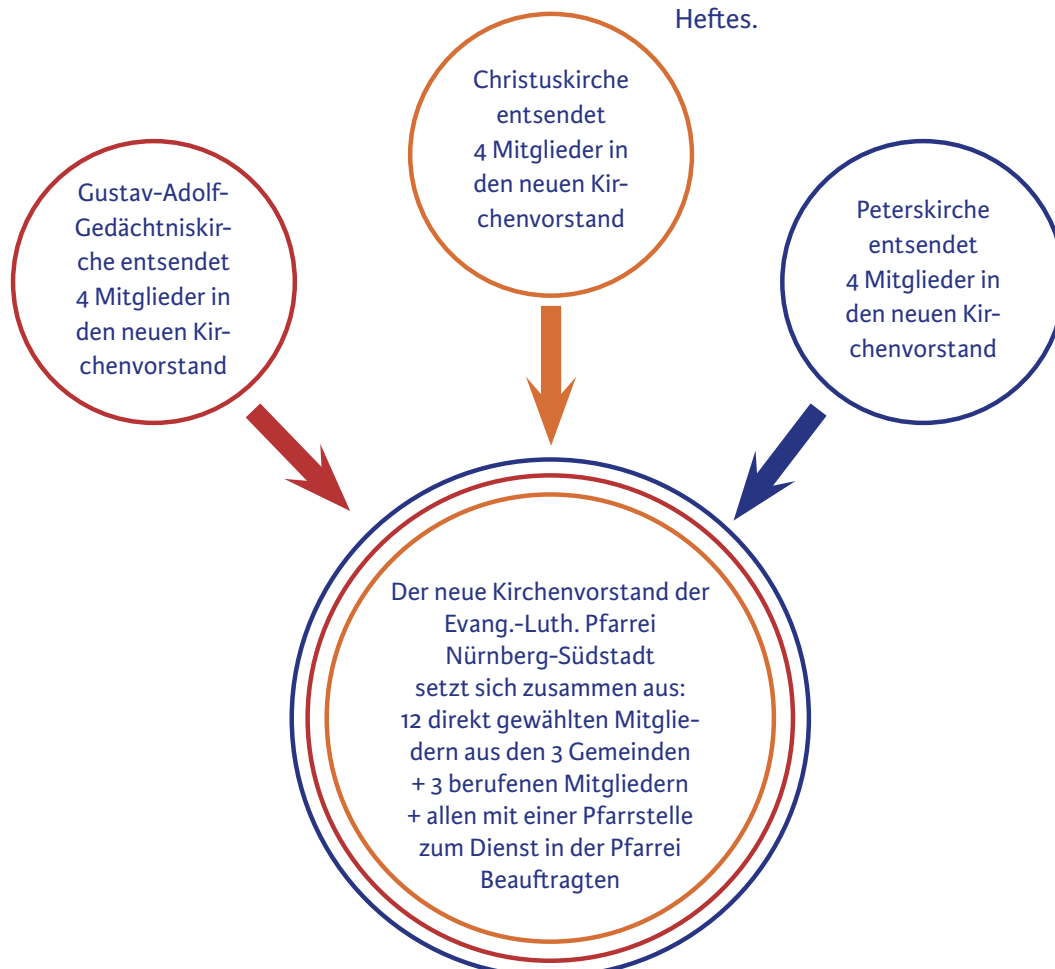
Heftes.

Christuskirche entsendet 4 Mitglieder in den neuen Kirchenvorstand

Gustav-Adolf-Gedächtniskirche entsendet 4 Mitglieder in den neuen Kirchenvorstand

Peterskirche entsendet 4 Mitglieder in den neuen Kirchenvorstand

Der neue Kirchenvorstand der Evang.-Luth. Pfarrei Nürnberg-Südstadt setzt sich zusammen aus: 12 direkt gewählten Mitgliedern aus den 3 Gemeinden + 3 berufenen Mitgliedern + allen mit einer Pfarrstelle zum Dienst in der Pfarrei Beauftragten